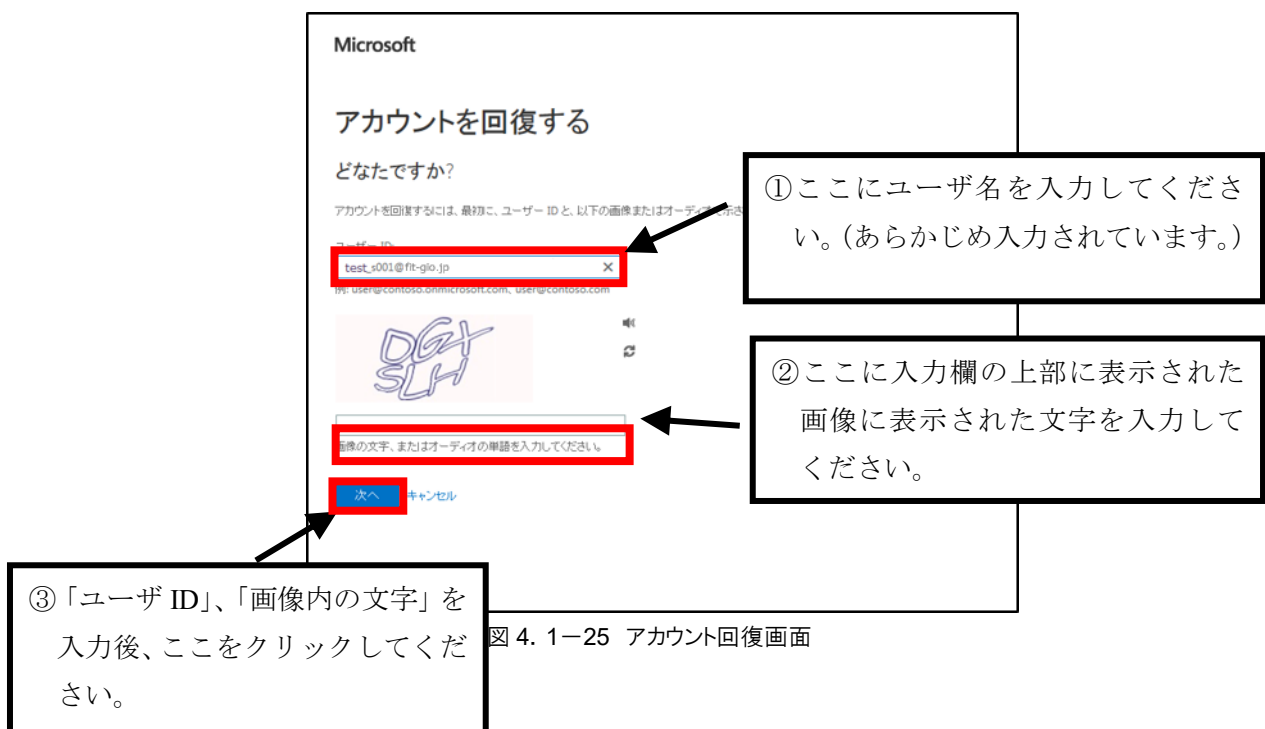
Microsoft

アカウントを回復する

どなたですか?

アカウントを回復するには、最初に、ユーザー ID と、以下の画像またはオーディ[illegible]

ユーザー ID

test_s001@fit-gio.jp ×

例: user@contoso.onmicrosoft.com、user@contoso.com

DGY SLH

画像の文字、またはオーディオの単語を入力してください。

次へ キャンセル

①ここにユーザ名を入力してください。(あらかじめ入力されています。)

②ここに入力欄の上部に表示された画像に表示された文字を入力してください。

③「ユーザ ID」、「画像内の文字」を入力後、ここをクリックしてください。

図 4. 1−25 アカウント回復画面